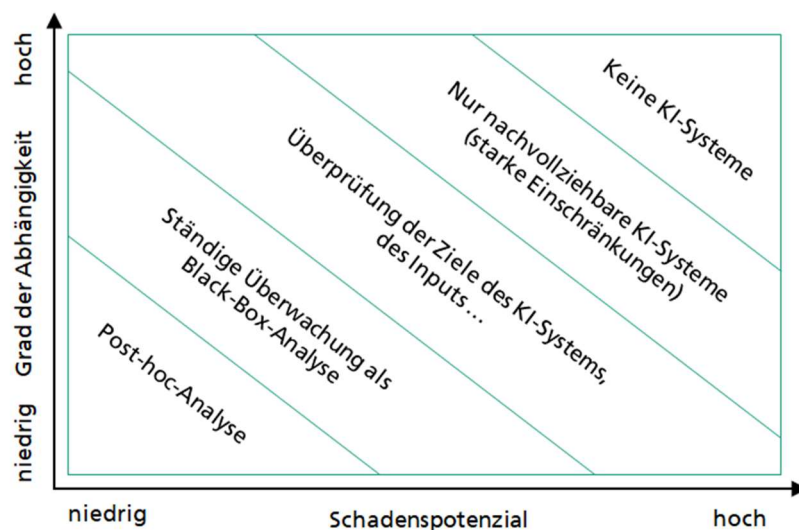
hoch
Grad der Abhängigkeit
niedrig

Keine KI-Systeme

Nur nachvollziehbare KI-Systeme (starke Einschränkungen)

Überprüfung der Ziele des KI-Systems, des Inputs ...

Ständige Überwachung als Black-Box-Analyse

Post-hoc-Analyse

niedrig
Schadenspotenzial
hoch